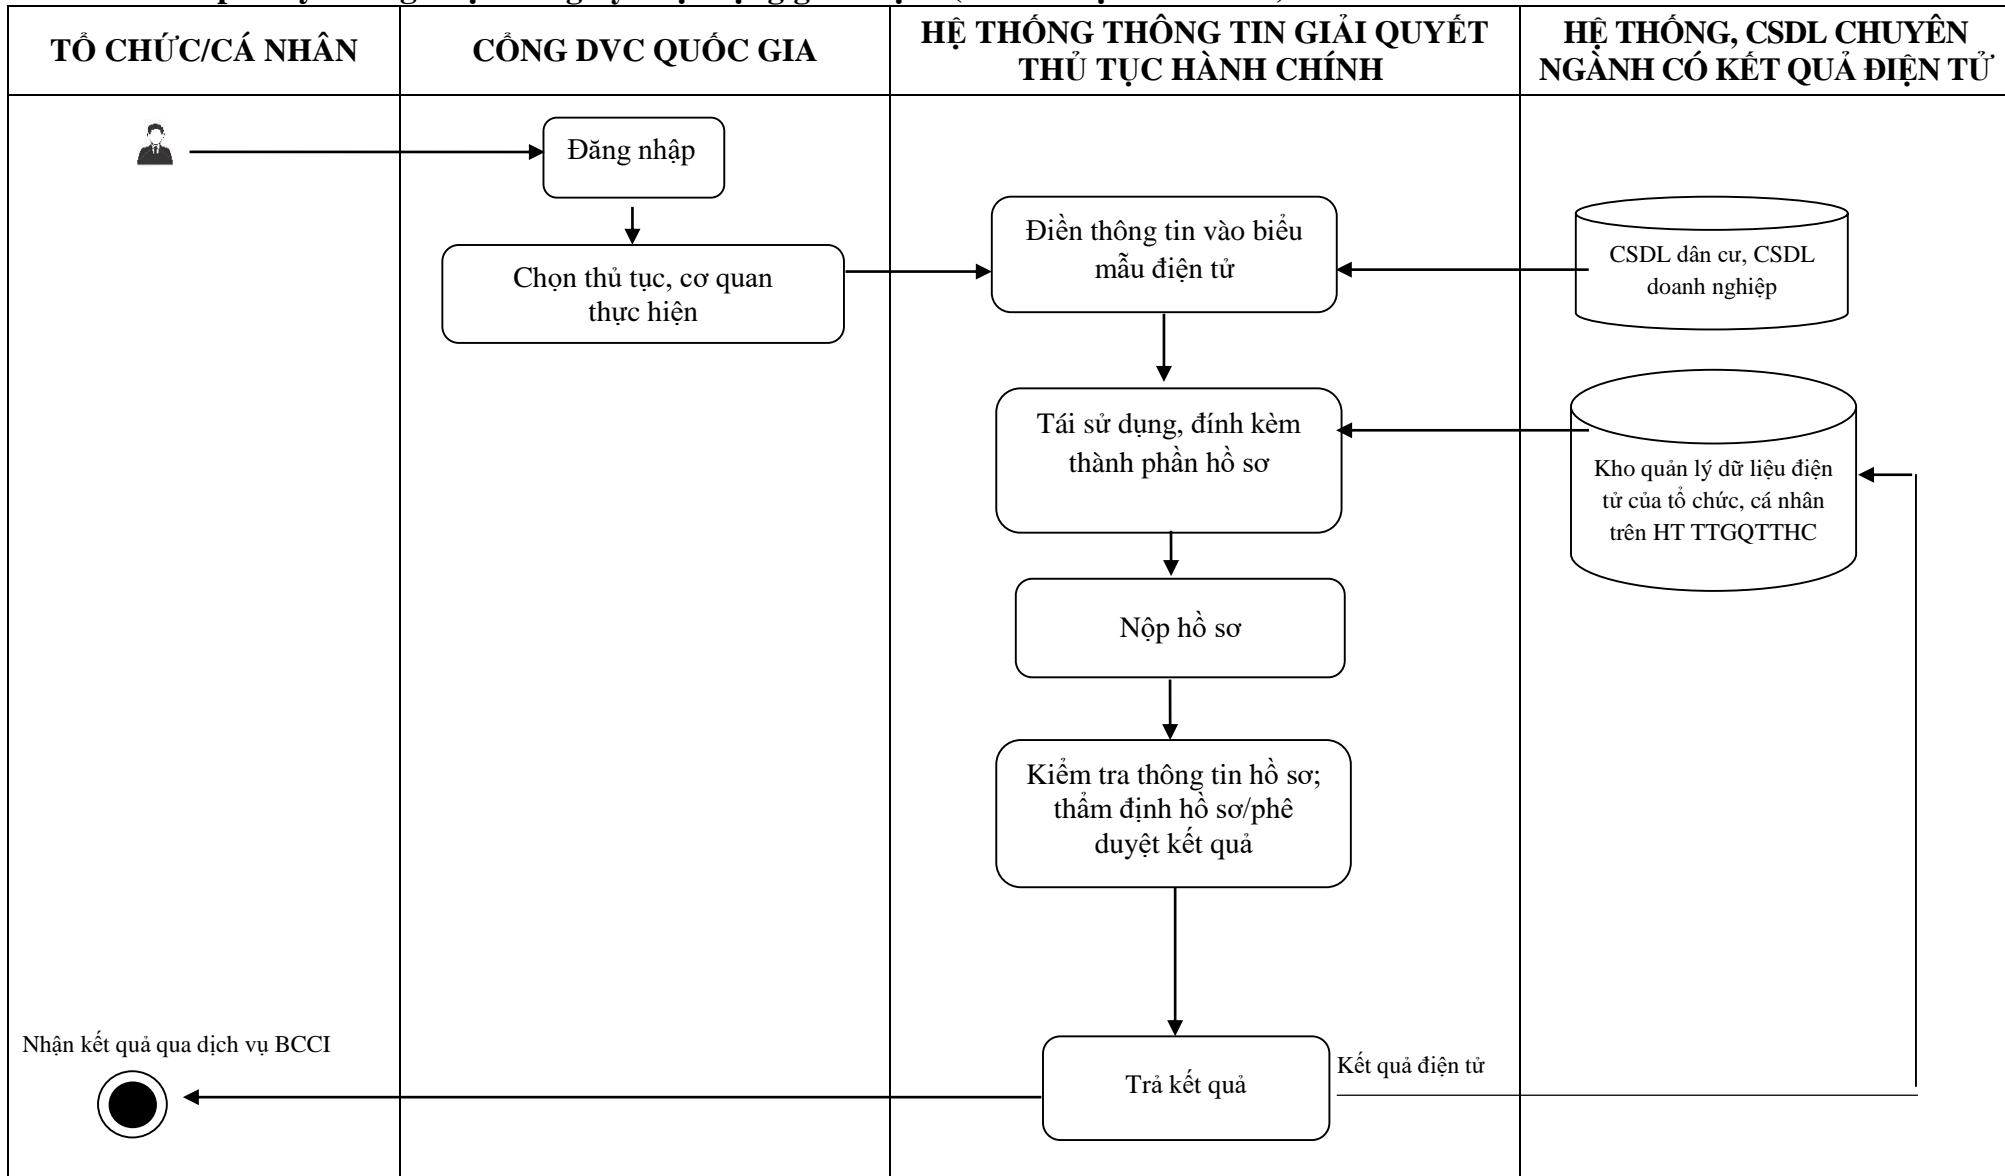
| TỔ CHỨC/CÁ NHÂN | CỔNG DVC QUỐC GIA | HỆ THỐNG THÔNG TIN GIẢI QUYẾT THỦ TỤC HÀNH CHÍNH | HỆ THỐNG, CSDL CHUYÊN NGÀNH CÓ KẾT QUẢ ĐIỆN TỬ |
|---|---|---|---|

Đăng nhập

Chọn thủ tục, cơ quan thực hiện

Điền thông tin vào biểu mẫu điện tử

CSDL dân cư, CSDL doanh nghiệp

Tái sử dụng, đính kèm thành phần hồ sơ

Kho quản lý dữ liệu điện tử của tổ chức, cá nhân trên HT TTGQTTHC

Nộp hồ sơ

Kiểm tra thông tin hồ sơ; thẩm định hồ sơ/phê duyệt kết quả

Nhận kết quả qua dịch vụ BCCI

Trả kết quả

Kết quả điện tử